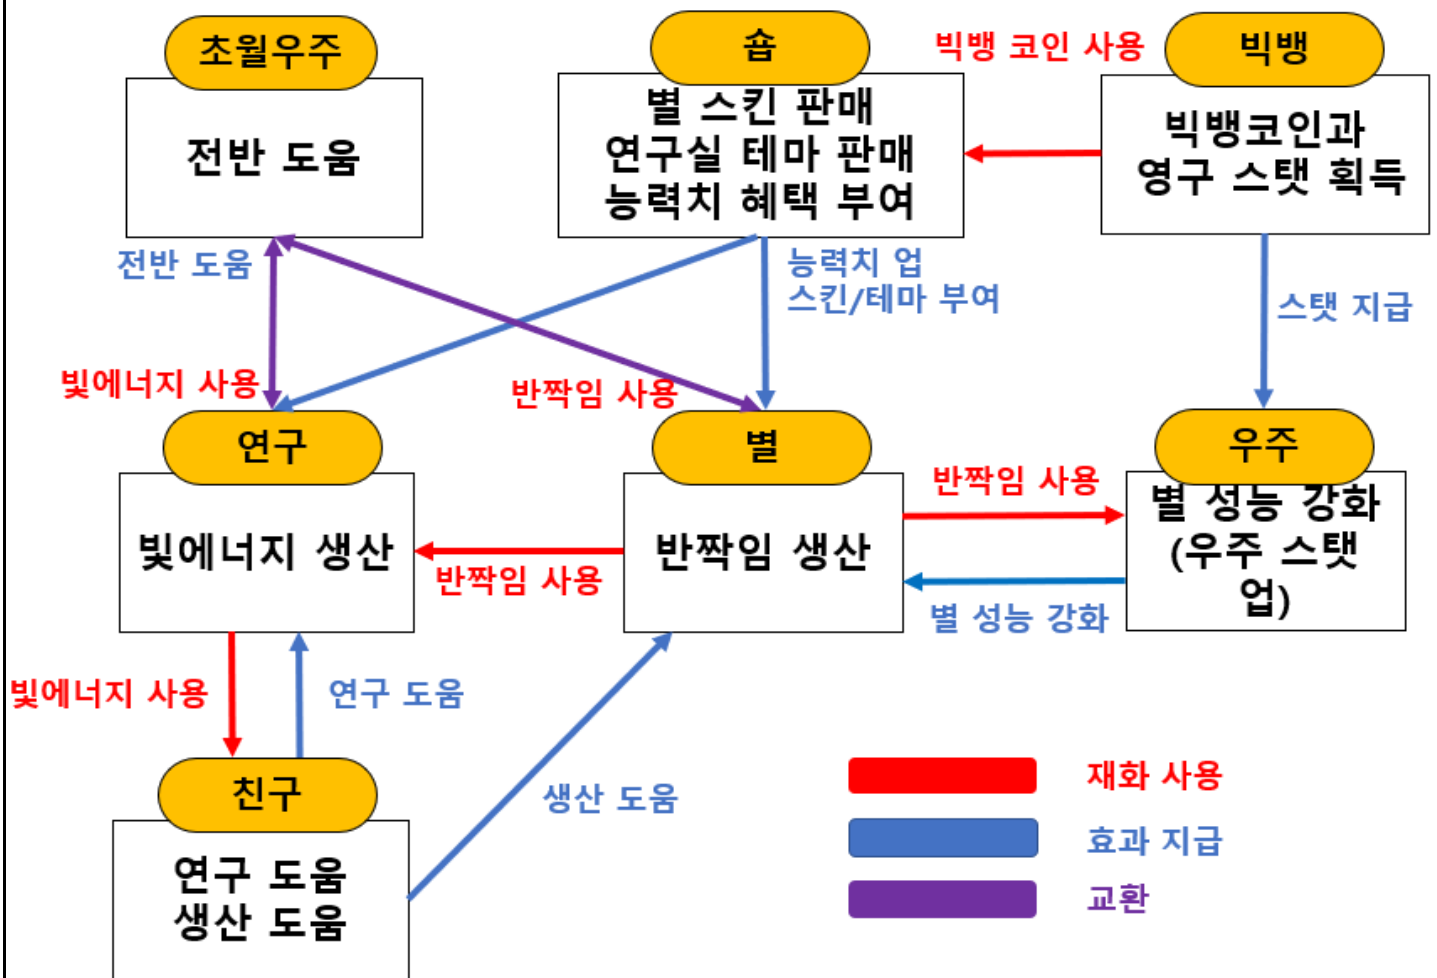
초월우주

전반 도움

숍

별 스킨 판매
연구실 테마 판매
능력치 혜택 부여

빅뱅 코인 사용

빅뱅

빅뱅코인과
영구 스탯 획득

전반 도움

능력치 업
스킨/테마 부여

스탯 지급

빛에너지 사용

반짝임 사용

연구

빛에너지 생산

별

반짝임 생산

반짝임 사용

우주

별 성능 강화
(우주 스탯
업)

반짝임 사용

별 성능 강화

빛에너지 사용

연구 도움

친구

연구 도움
생산 도움

생산 도움

재화 사용

효과 지급

교환